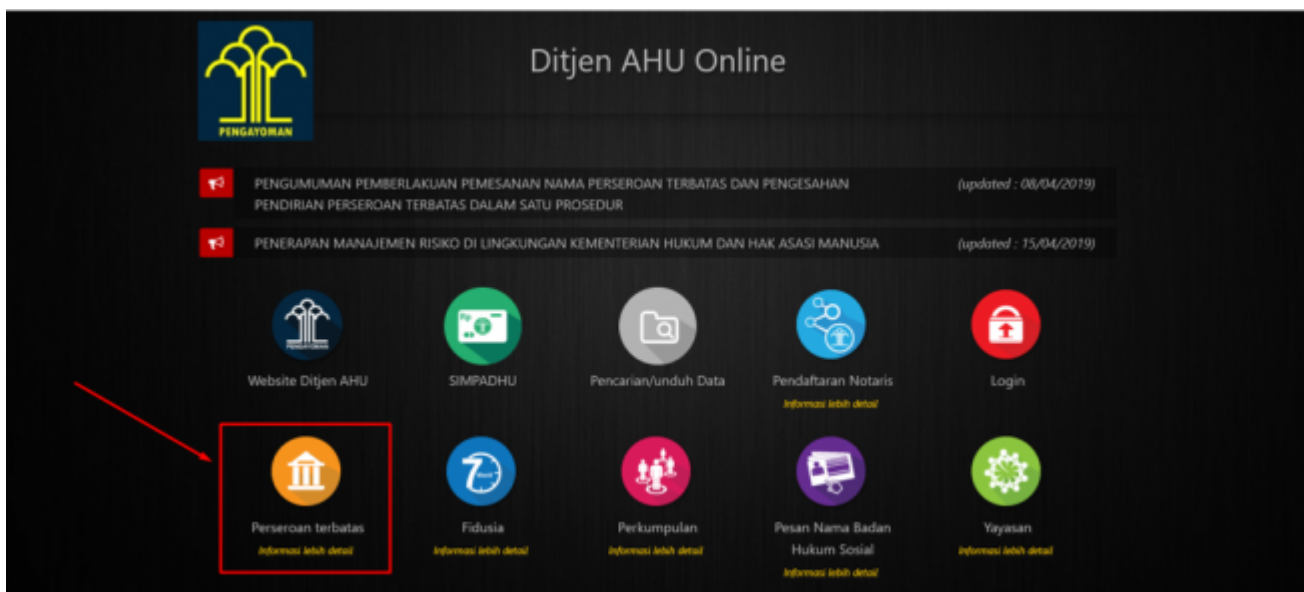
PENGAYOMAN

Ditjen AHU Online

PENGUMUMAN PEMBERLAKUAN PEMESANAN NAMA PERSEROAN TERBATAS DAN PENGESAHAN PENDIRIAN PERSEROAN TERBATAS DALAM SATU PROSEDUR (updated : 08/04/2019)

PENERAPAN MANAJEMEN RISIKO DI LINGKUNGAN KEMENTERIAN HUKUM DAN HAK ASASI MANUSIA (updated : 15/04/2019)

Website Ditjen AHU

SIMPADHU

Pencarian/unduh Data

Pendaftaran Notaris
Informasi lebih detail

Login

Perseroan terbatas
Informasi lebih detail

Fidusia
Informasi lebih detail

Perkumpulan
Informasi lebih detail

Pesan Nama Badan Hukum Sosial
Informasi lebih detail

Yayasan
Informasi lebih detail